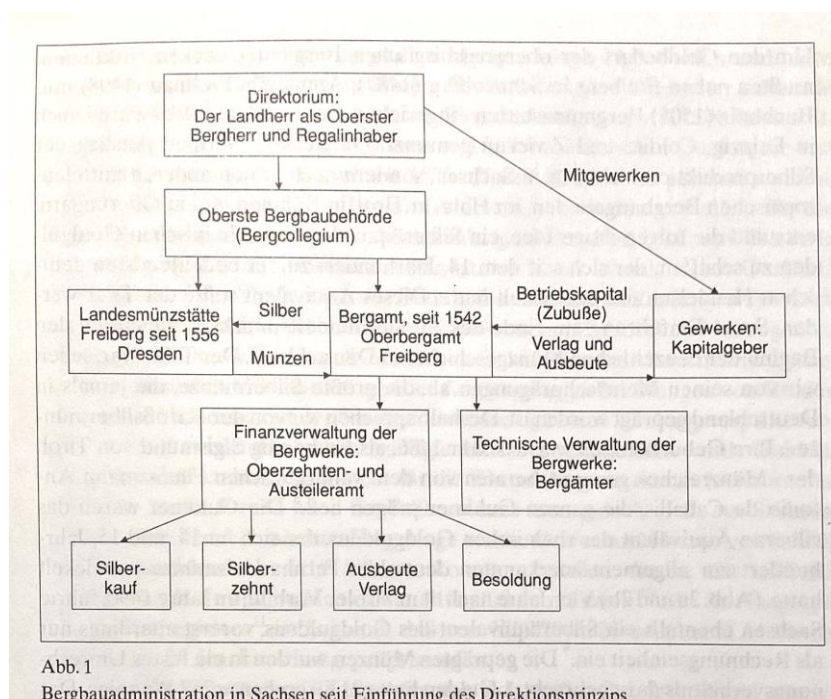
Direktorium:
Der Landherr als Oberster Bergherr und Regalinhaber

Mitgewerken

Oberste Bergbaubehörde (Bergcollegium)

Landesmünzstätte Freiberg seit 1556 Dresden

Silber

Münzen

Bergamt, seit 1542 Oberbergamt Freiberg

Betriebskapital (Zubuße)

Verlag und Ausbeute

Gewerken: Kapitalgeber

Finanzverwaltung der Bergwerke: Oberzehnten- und Austeileramt

Technische Verwaltung der Bergwerke: Bergämter

Silberkauf

Silberzehnt

Ausbeute Verlag

Besoldung

Abb. 1

Bergbauadministration in Sachsen seit Einführung des Direktionsprinzips